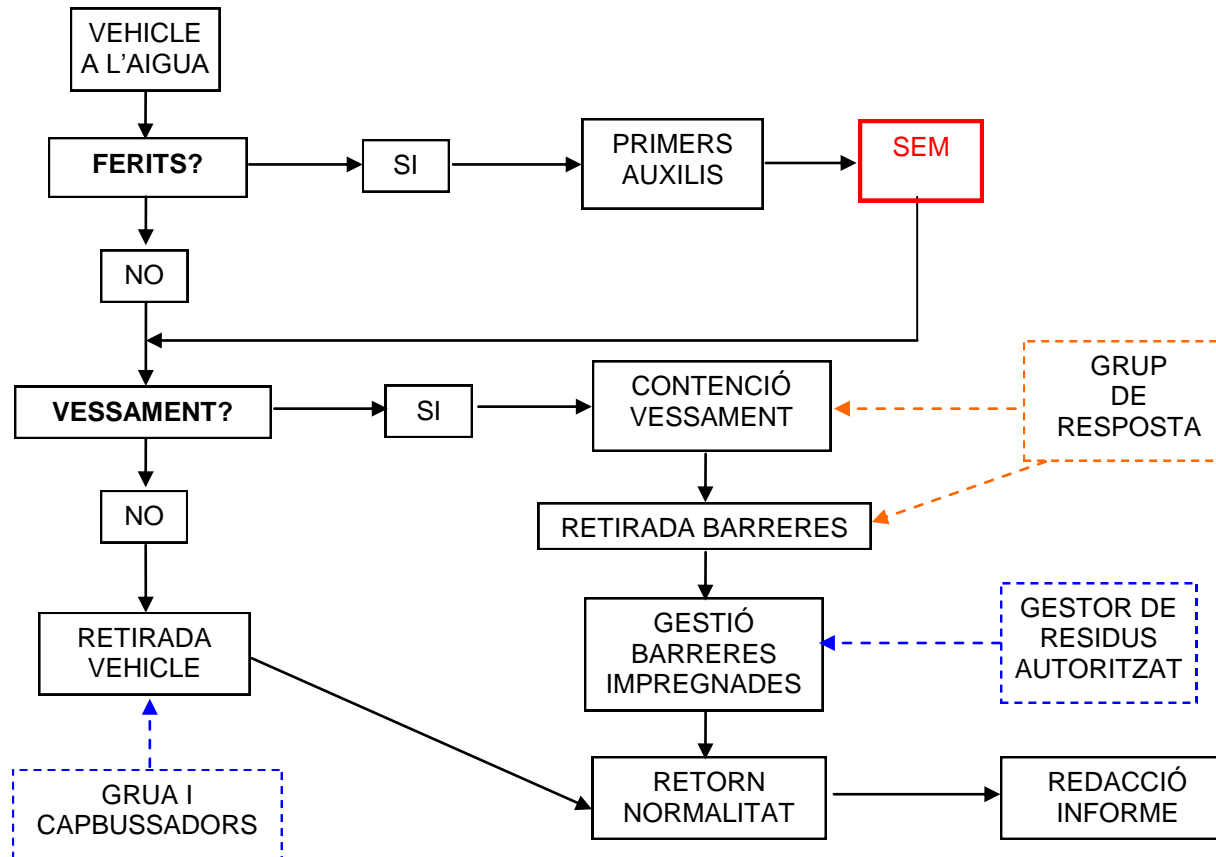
VEHICLE A L'AIGUA

FERITS?

SI

PRIMERS AUXILIS

SEM

NO

VESSAMENT?

SI

CONTENCIÓ VESSAMENT

GRUP DE RESPOSTA

NO

RETIRADA BARRERES

RETIRADA VEHICLE

GESTIÓ BARRERES IMPREGNADES

GESTOR DE RESIDUS AUTORITZAT

GRUA I CAPBUSSADORS

RETORN NORMALITAT

REDACCIÓ INFORME